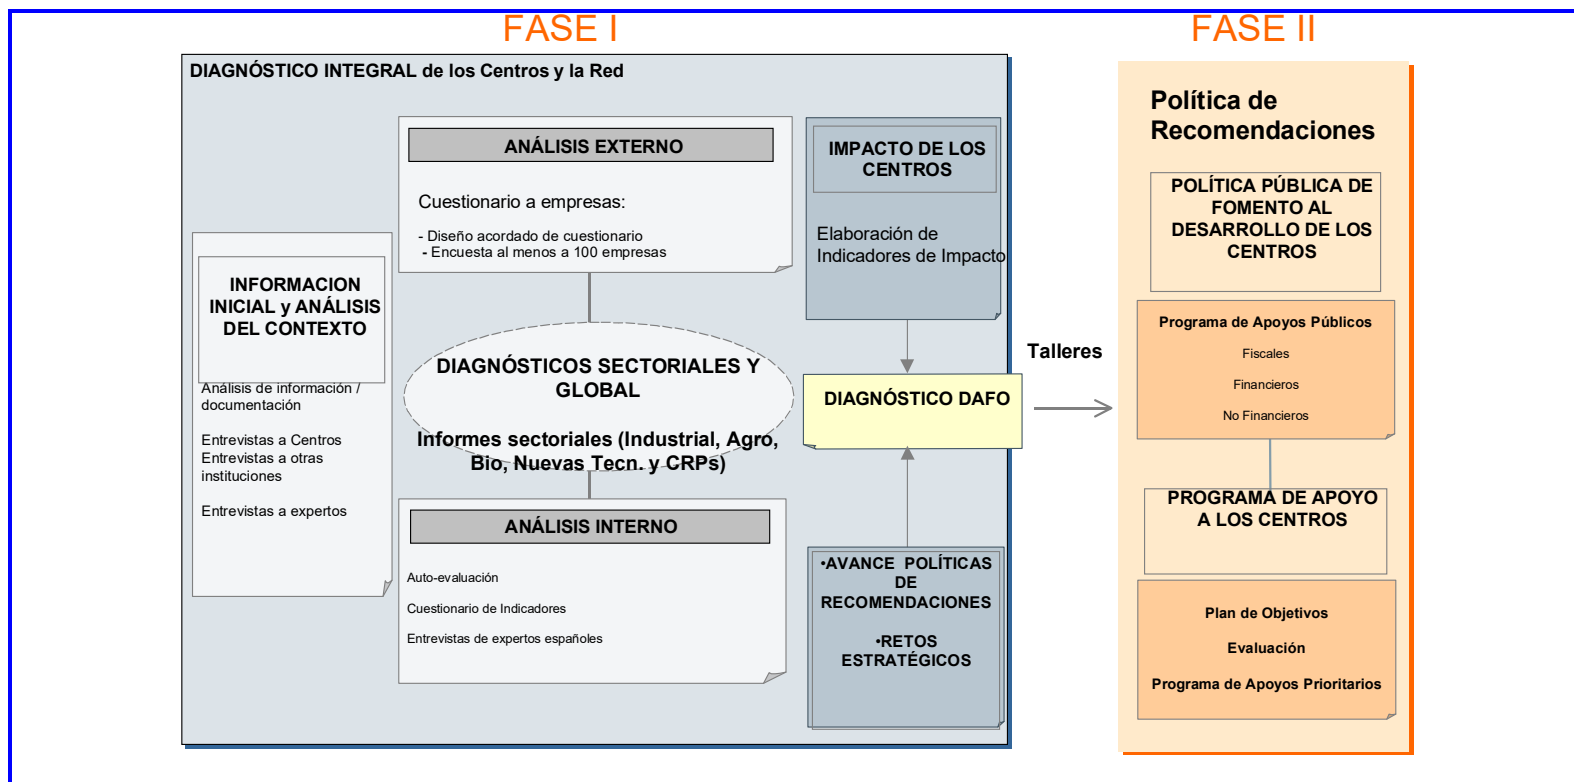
FASE I

FASE II

DIAGNÓSTICO INTEGRAL de los Centros y la Red

INFORMACION INICIAL y ANÁLISIS DEL CONTEXTO

Análisis de información / documentación

Entrevistas a Centros
Entrevistas a otras instituciones

Entrevistas a expertos

ANÁLISIS EXTERNO

Cuestionario a empresas:

- Diseño acordado de cuestionario
- Encuesta al menos a 100 empresas

DIAGNÓSTICOS SECTORIALES Y GLOBAL

Informes sectoriales (Industrial, Agro, Bio, Nuevas Tecn. y CRPs)

ANÁLISIS INTERNO

Auto-evaluación

Cuestionario de Indicadores

Entrevistas de expertos españoles

IMPACTO DE LOS CENTROS

Elaboración de Indicadores de Impacto

DIAGNÓSTICO DAFO

•AVANCE POLÍTICAS DE RECOMENDACIONES

•RETOS ESTRATÉGICOS

Talleres

Política de Recomendaciones

POLÍTICA PÚBLICA DE FOMENTO AL DESARROLLO DE LOS CENTROS

Programa de Apoyos Públicos

Fiscales

Financieros

No Financieros

PROGRAMA DE APOYO A LOS CENTROS

Plan de Objetivos

Evaluación

Programa de Apoyos Prioritarios